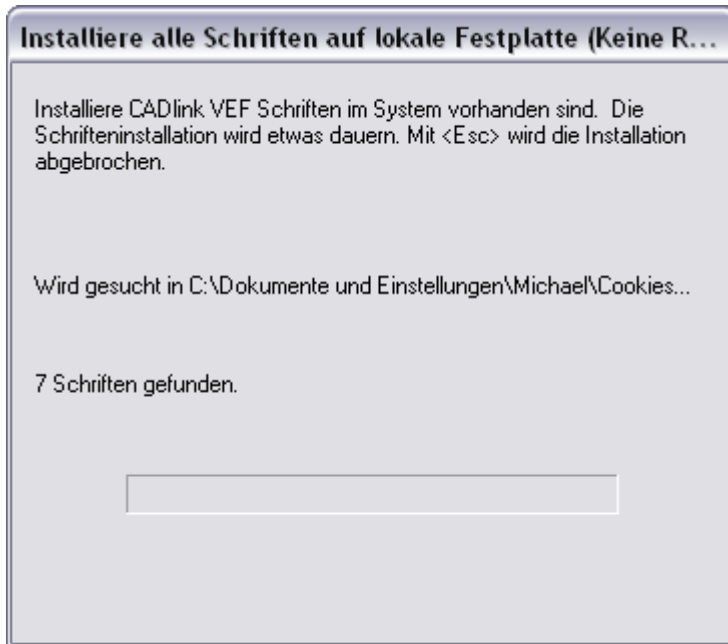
Installiere alle Schriften auf lokale Festplatte (Keine R...

Installiere CADlink VEF Schriften im System vorhanden sind. Die Schrifteninstallation wird etwas dauern. Mit <Esc> wird die Installation abgebrochen.

Wird gesucht in C:\Dokumente und Einstellungen\Michael\Cookies...

7 Schriften gefunden.